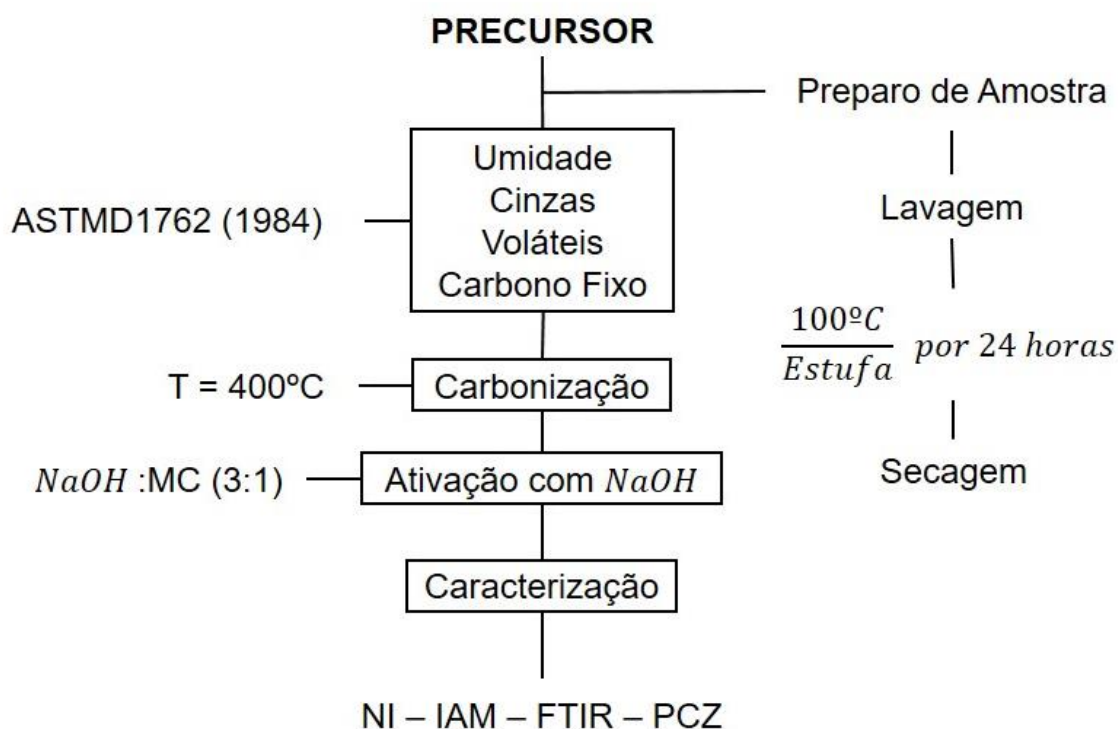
PRECURSOR

Preparo de Amostra

Lavagem

$\frac{100ºC}{Estufa}$ $por\ 24\ horas$

Secagem

ASTMD1762 (1984)

Umidade
Cinzas
Voláteis
Carbono Fixo

T = 400ºC

Carbonização

$NaOH$ :MC (3:1)

Ativação com $NaOH$

Caracterização

NI – IAM – FTIR – PCZ